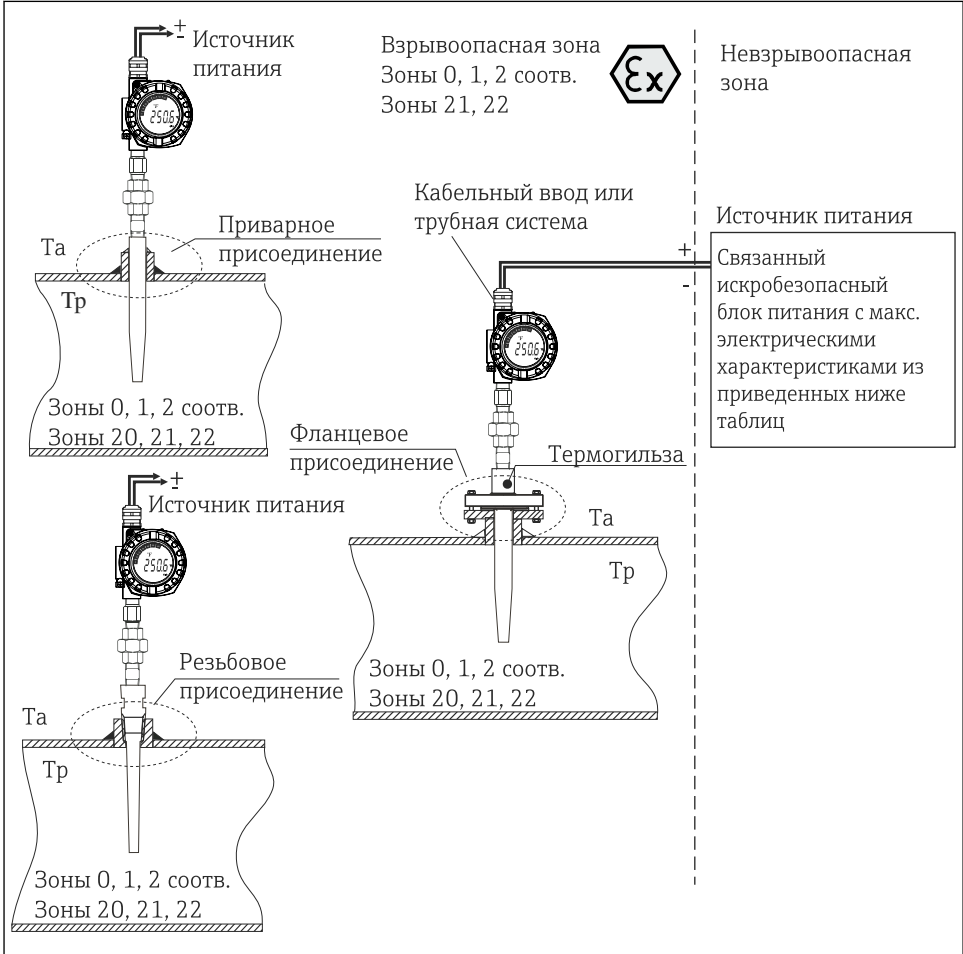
+
-
Источник питания

Взрывоопасная зона
Зоны 0, 1, 2 соотв.
Зоны 21, 22

Ex

Невзрывоопасная зона

Кабельный ввод или трубная система

Источник питания

+
-

Связанный искробезопасный блок питания с макс. электрическими характеристиками из приведенных ниже таблиц

Та
Приварное присоединение
Тр

Зоны 0, 1, 2 соотв.
Зоны 20, 21, 22

Фланцевое присоединение
Термогильза
Та
Тр

Зоны 0, 1, 2 соотв.
Зоны 20, 21, 22

+
-
Источник питания

Резьбовое присоединение
Та
Тр

Зоны 0, 1, 2 соотв.
Зоны 20, 21, 22